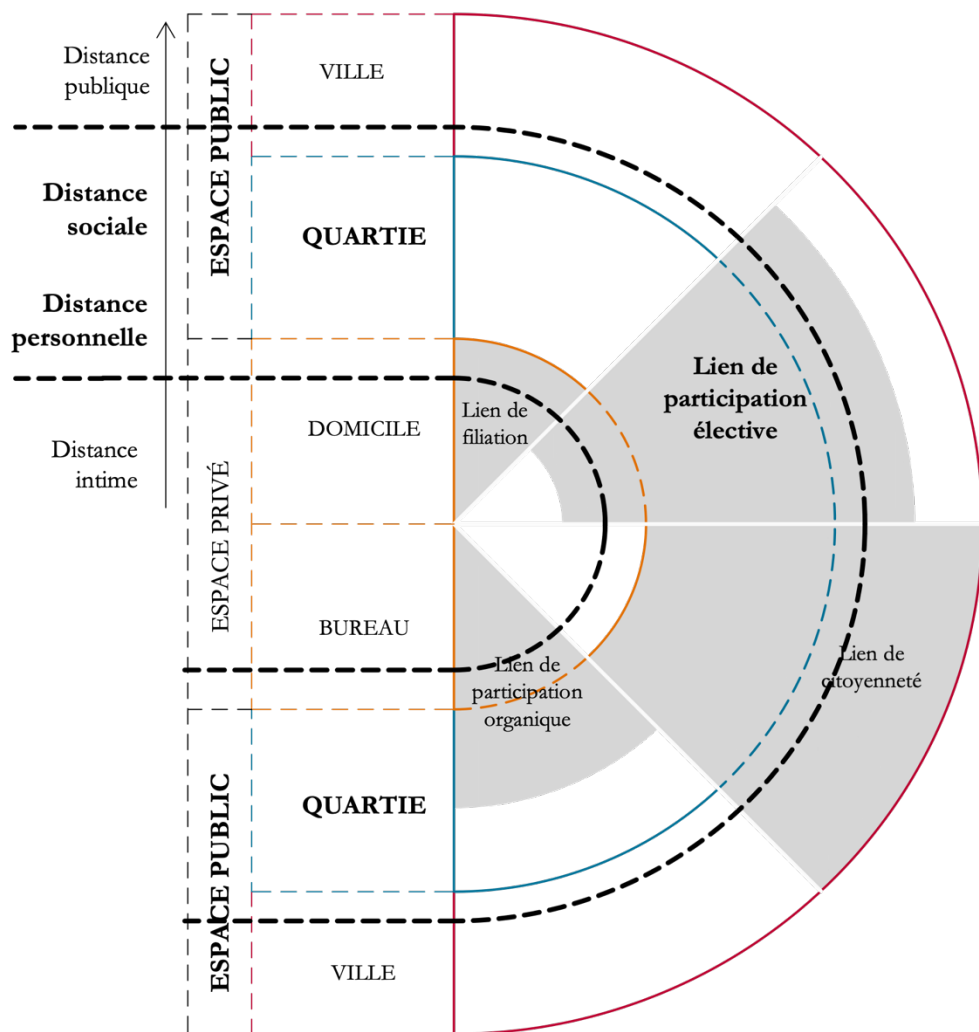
Distance publique

Distance sociale

Distance personnelle

Distance intime

ESPACE PUBLIC

VILLE

QUARTIE

ESPACE PRIVÉ

DOMICILE

BUREAU

ESPACE PUBLIC

QUARTIE

VILLE

Lien de filiation

Lien de participation élective

Lien de participation organique

Lien de citoyenneté